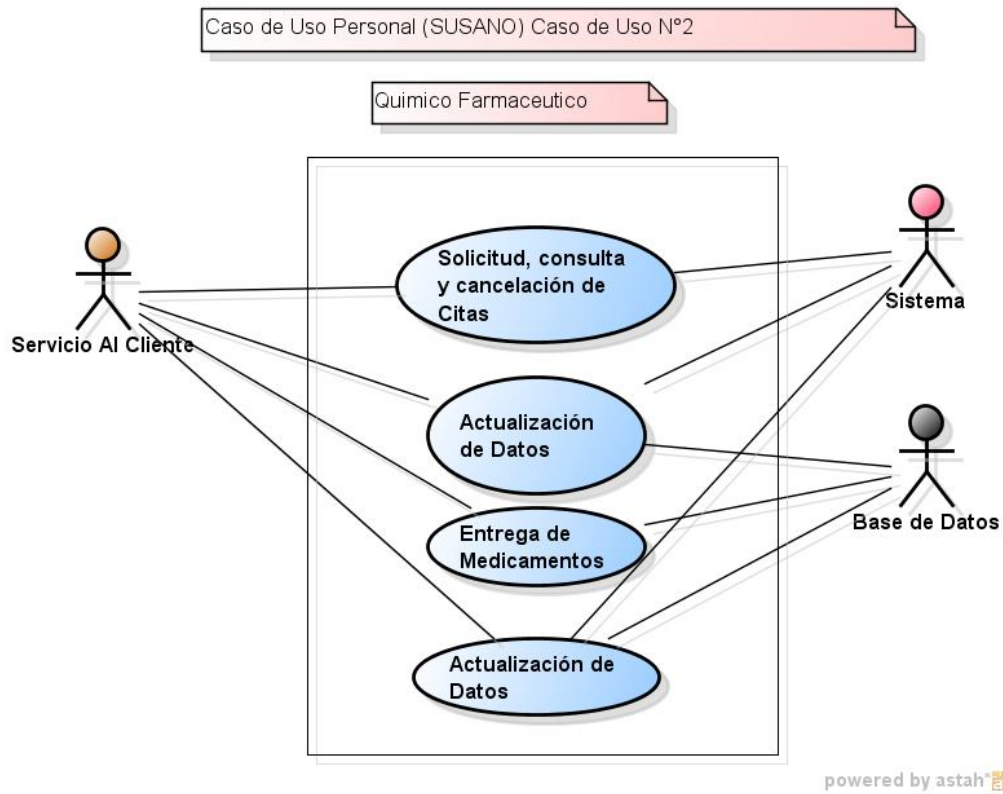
Caso de Uso Personal (SUSANO) Caso de Uso N°2

Quimico Farmaceutico

Servicio Al Cliente

Solicitud, consulta y cancelación de Citas

Actualización de Datos

Entrega de Medicamentos

Actualización de Datos

Sistema

Base de Datos

powered by astah*